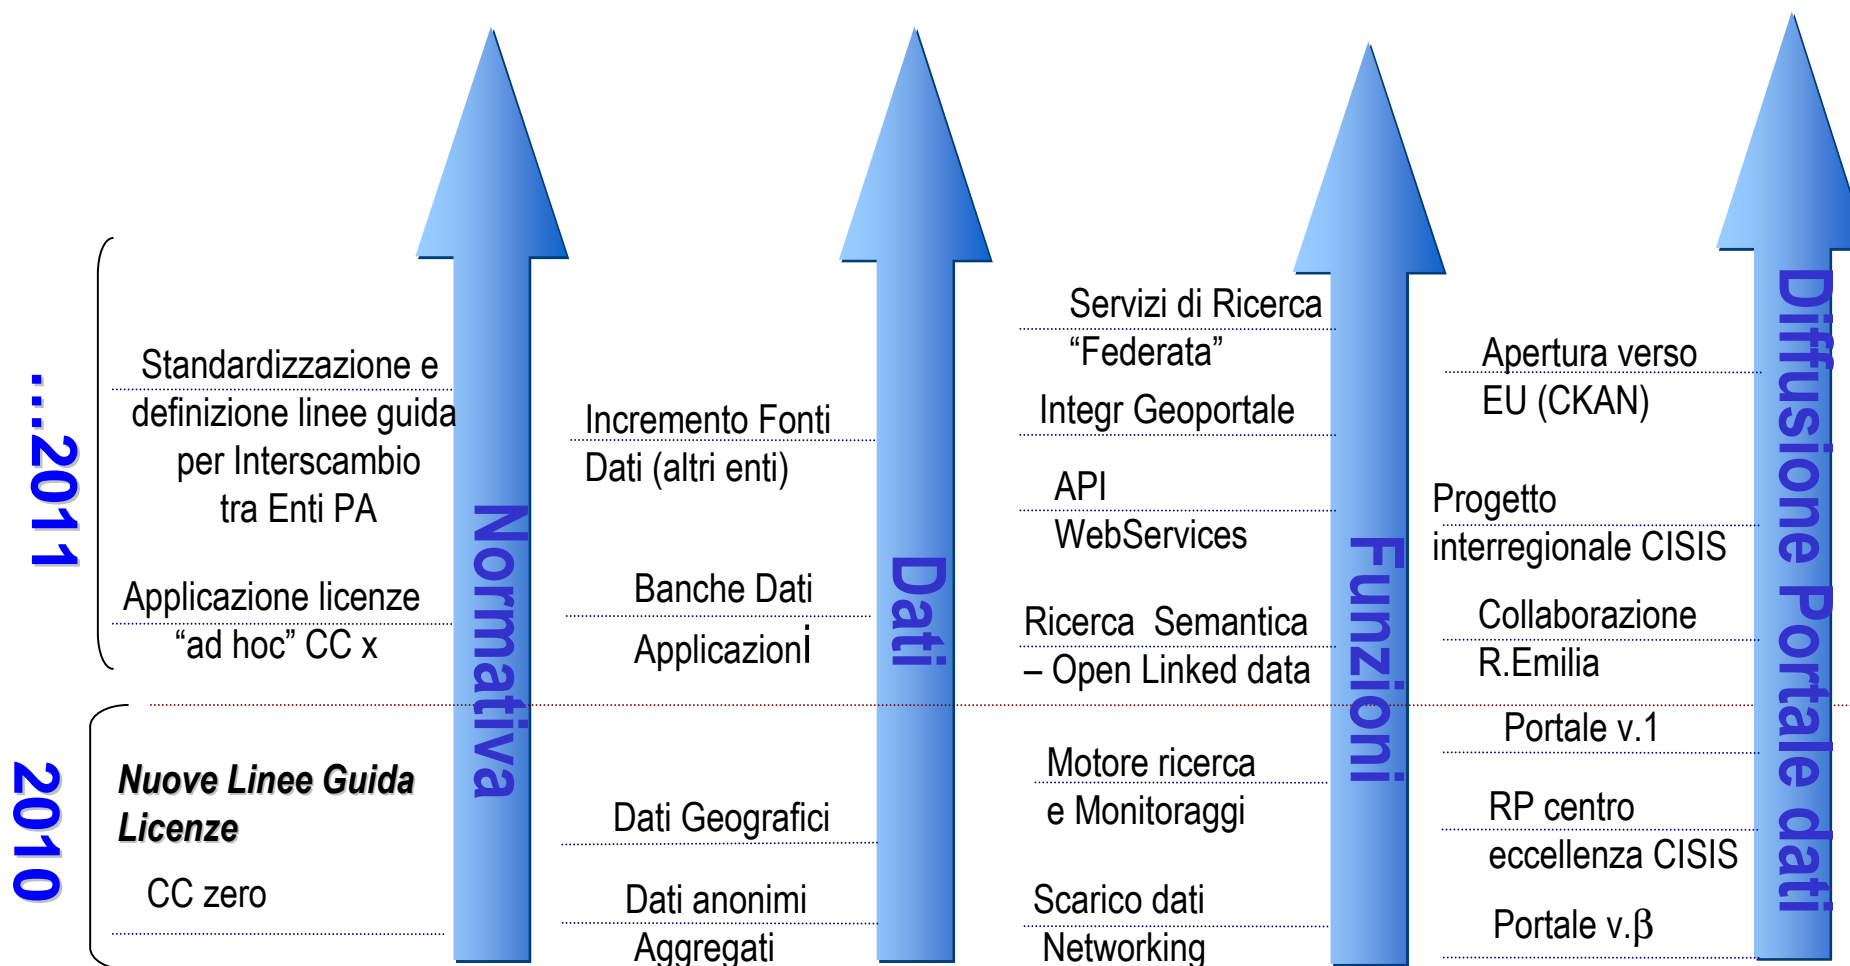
..2011

2010

Standardizzazione e definizione linee guida per Interscambio tra Enti PA

Applicazione licenze "ad hoc" CC x

***Nuove Linee Guida Licenze***

CC zero

Normativa

Incremento Fonti Dati (altri enti)

Banche Dati Applicazioni

Dati Geografici

Dati anonimi Aggregati

Dati

Servizi di Ricerca "Federata"

Integr Geoportale

API WebServices

Ricerca Semantica – Open Linked data

Motore ricerca e Monitoraggi

Scarico dati Networking

Funzioni

Apertura verso EU (CKAN)

Progetto interregionale CISIS

Collaborazione R.Emilia

Portale v.1

RP centro eccellenza CISIS

Portale v.$\beta$

Diffusione Portale dati